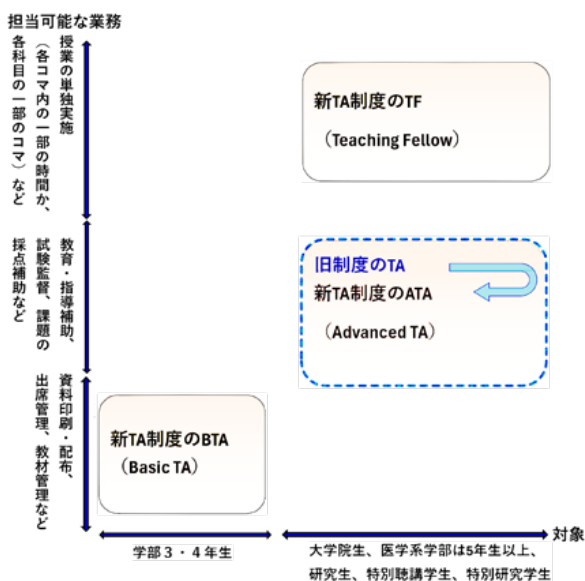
担当可能な業務

授業の単独実施（各コマ内の一部の時間か、各科目の一部のコマ）など

教育・指導補助、試験監督、課題の採点補助など

資料印刷・配布、出席管理、教材管理など

新TA制度のTF
（Teaching Fellow）

旧制度のTA
新TA制度のATA
（Advanced TA）

新TA制度のBTA
（Basic TA）

対象

学部３・４年生

大学院生、医学系学部は5年生以上、研究生、特別聴講学生、特別研究学生